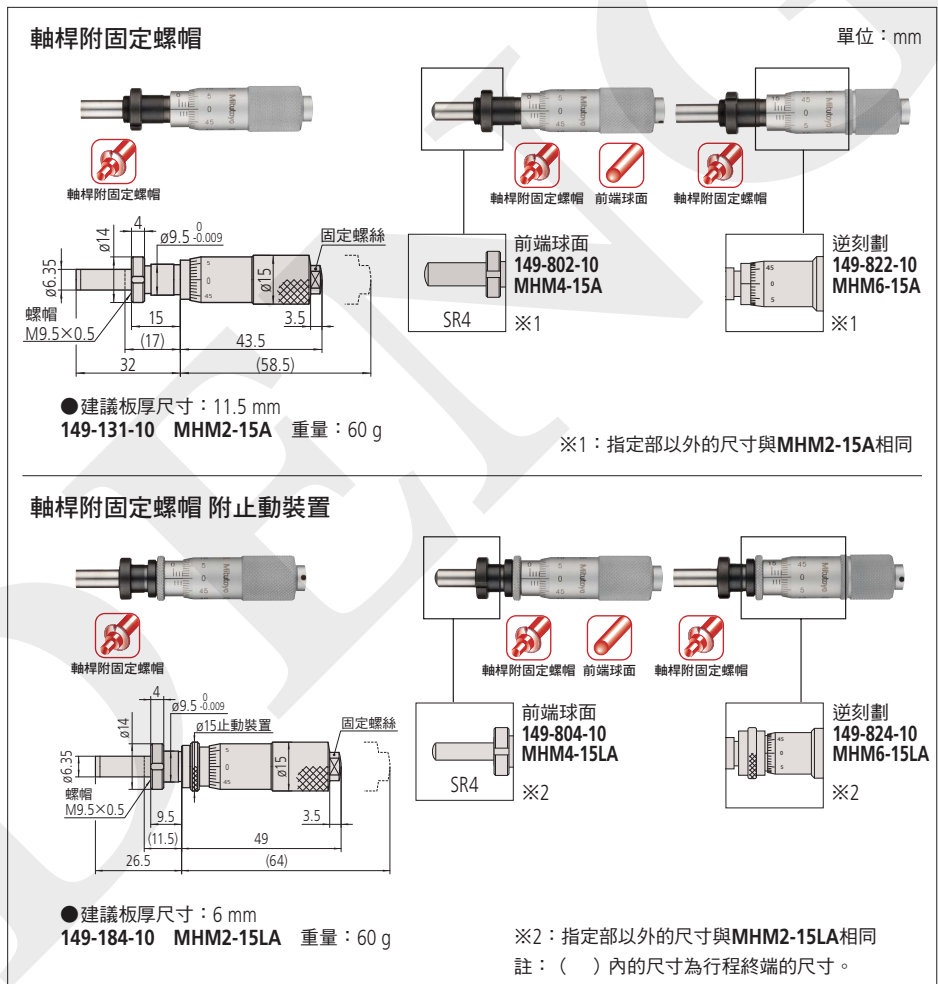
軸桿附固定螺帽

單位：mm

軸桿附固定螺帽

軸桿附固定螺帽 前端球面 軸桿附固定螺帽

4
ø14
ø9.5 $^{0}_{-0.009}$
固定螺絲
ø6.35
ø15
螺帽
M9.5×0.5
15
3.5
(17)
43.5
32
(58.5)

前端球面
149-802-10
MHM4-15A
SR4
※1

逆刻劃
149-822-10
MHM6-15A
※1

●建議板厚尺寸：11.5 mm
149-131-10 MHM2-15A 重量：60 g

※1：指定部以外的尺寸與MHM2-15A相同

軸桿附固定螺帽 附止動裝置

軸桿附固定螺帽

軸桿附固定螺帽 前端球面 軸桿附固定螺帽

4
ø9.5 $^{0}_{-0.009}$
ø14
ø15止動裝置
固定螺絲
ø6.35
ø15
螺帽
M9.5×0.5
9.5
3.5
(11.5)
49
26.5
(64)

前端球面
149-804-10
MHM4-15LA
SR4
※2

逆刻劃
149-824-10
MHM6-15LA
※2

●建議板厚尺寸：6 mm
149-184-10 MHM2-15LA 重量：60 g

※2：指定部以外的尺寸與MHM2-15LA相同
註：（ ）內的尺寸為行程終端的尺寸。